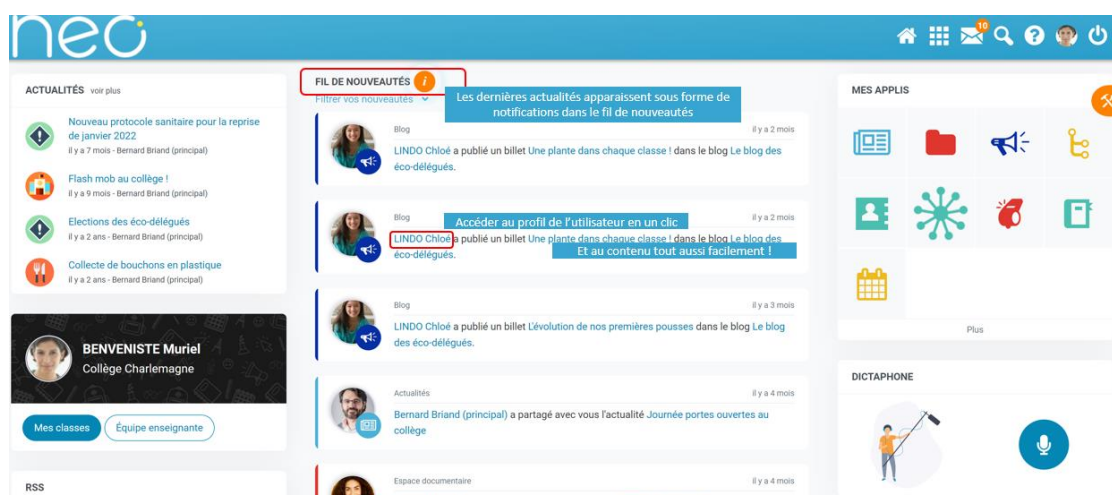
neo

10

ACTUALITÉS voir plus

Nouveau protocole sanitaire pour la reprise de janvier 2022
il y a 7 mois - Bernard Briand (principal)

Flash mob au collège !
il y a 9 mois - Bernard Briand (principal)

Elections des éco-délégués
il y a 2 ans - Bernard Briand (principal)

Collecte de bouchons en plastique
il y a 2 ans - Bernard Briand (principal)

BENVENISTE Muriel
Collège Charlemagne

Mes classes
Équipe enseignante

RSS

FIL DE NOUVEAUTÉS
Filtrer vos nouveautés

Les dernières actualités apparaissent sous forme de notifications dans le fil de nouveautés

Blog
il y a 2 mois
LINDO Chloé a publié un billet Une plante dans chaque classe ! dans le blog Le blog des éco-délégués.

Blog
il y a 2 mois
Accéder au profil de l'utilisateur en un clic
LINDO Chloé a publié un billet Une plante dans chaque classe ! dans le blog Le blog des éco-délégués.
Et au contenu tout aussi facilement !

Blog
il y a 3 mois
LINDO Chloé a publié un billet L'évolution de nos premières pousses dans le blog Le blog des éco-délégués.

Actualités
il y a 4 mois
Bernard Briand (principal) a partagé avec vous l'actualité Journée portes ouvertes au collège

Espace documentaire
il y a 4 mois

MES APPLIS

Plus

DICTAPHONE